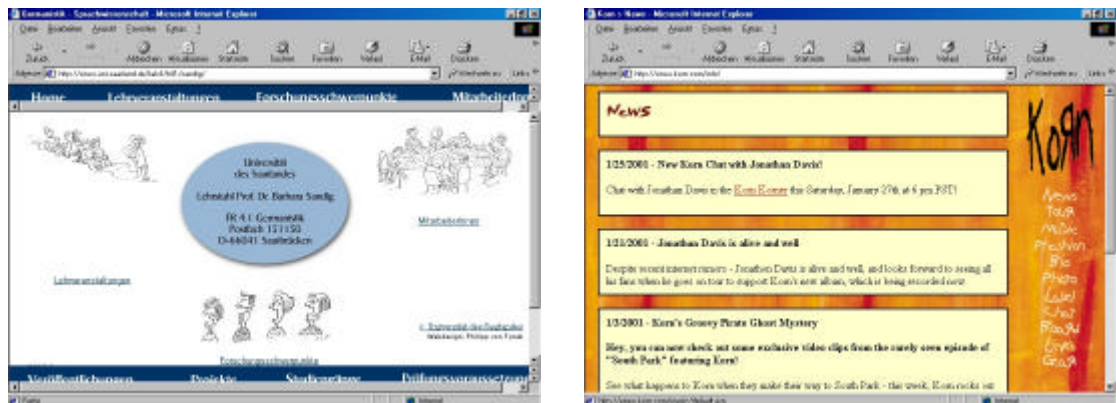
Germanistik - Sprachwissenschaft - Microsoft Internet Explorer

Datei Bearbeiten Ansicht Favoriten Extras ?

Zurück Abbrechen Aktualisieren Startseite Suchen Favoriten Verlauf E-Mail Drucken

Adresse http://www.uni-saarland.de/fak4/fr41/sandig/

Home Lehrveranstaltungen Forschungsschwerpunkte Mitarbeiter

Universität des Saarlandes

Lehrstuhl Prof. Dr. Barbara Sandig

FR 4.1 Germanistik
Postfach 151150
D-66041 Saarbrücken

Mitarbeiter

Lehrveranstaltungen

© Universität des Saarlandes
Webdesign: Philipp von Fynak

Forschungsschwerpunkte

Veröffentlichungen Projekte Studienführer Prüfungsvoraussetzungen

Fertig Internet

Korn :: News - Microsoft Internet Explorer

Datei Bearbeiten Ansicht Favoriten Extras ?

Zurück Abbrechen Aktualisieren Startseite Suchen Favoriten Verlauf E-Mail Drucken

Adresse http://www.korn.com/info/

News

1/25/2001 - New Korn Chat with Jonathan Davis!

Chat with Jonathan Davis in the Korn Korner this Saturday, January 27th at 6 pm PST!

1/21/2001 - Jonathan Davis is alive and well

Despite recent internet rumors - Jonathan Davis is alive and well, and looks forward to seeing all his fans when he goes on tour to support Korn's new album, which is being recorded now.

1/3/2001 - Korn's Groovy Pirate Ghost Mystery

Hey, you can now check out some exclusive video clips from the rarely seen episode of "South Park" featuring Korn!

See what happens to Korn when they make their way to South Park - this week, Korn rocks out

KoRn

News
Tour
Music
Freakion
Bio
Photo
Label
Chat
Board
Links
Gear

http://www.korn.com/main/default.asp Internet